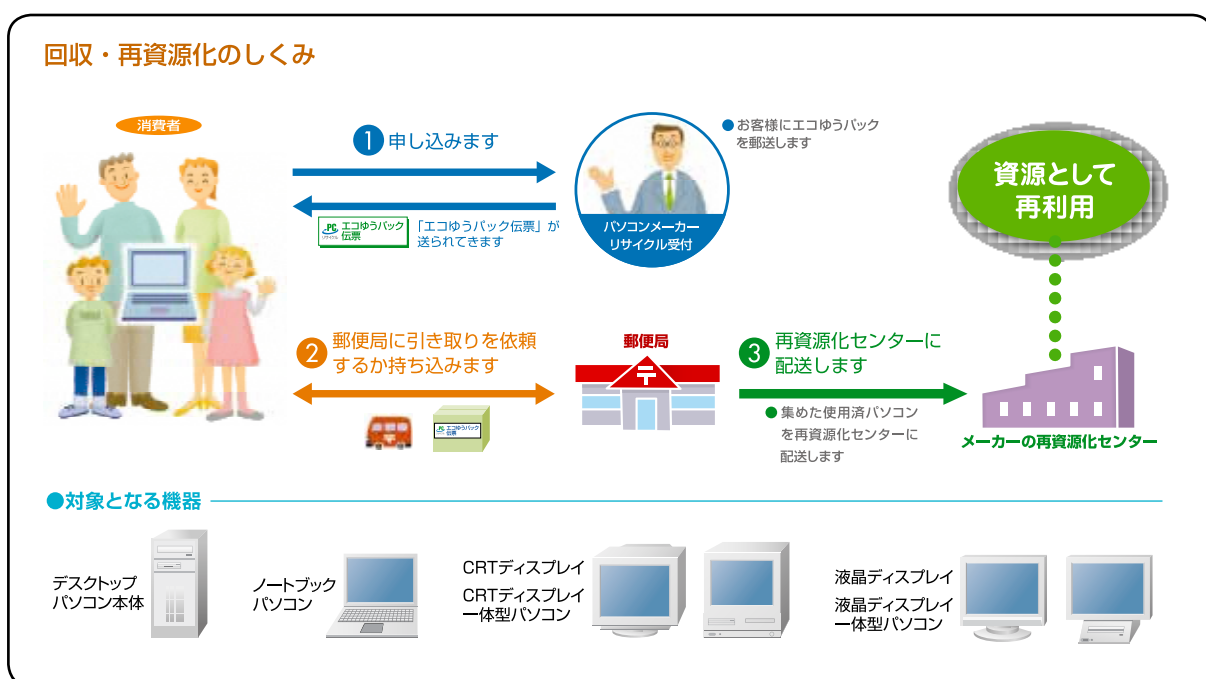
回収・再資源化のしくみ

消費者

1 申し込みます

PC エコゆうパック伝票

「エコゆうパック伝票」が送られてきます

● お客様にエコゆうパックを郵送します

パソコンメーカーリサイクル受付

資源として再利用

2 郵便局に引き取りを依頼するか持ち込みます

エコゆうパック伝票

郵便局

3 再資源化センターに配送します

● 集めた使用済パソコンを再資源化センターに配送します

メーカーの再資源化センター

●対象となる機器

デスクトップパソコン本体

ノートブックパソコン

CRTディスプレイ

CRTディスプレイ一体型パソコン

液晶ディスプレイ

液晶ディスプレイ一体型パソコン